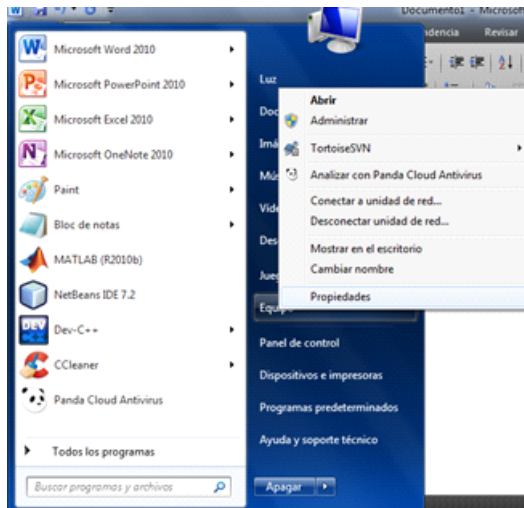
Documento1 - Microsof
ndencia
Revisar

Microsoft Word 2010
Microsoft PowerPoint 2010
Microsoft Excel 2010
Microsoft OneNote 2010
Paint
Bloc de notas
MATLAB (R2010b)
NetBeans IDE 7.2
Dev-C++
CCleaner
Panda Cloud Antivirus

Todos los programas

Buscar programas y archivos

Luz
Doc
Imá
Mús
Vide
Des
Jueg
Equipo
Panel de control
Dispositivos e impresoras
Programas predeterminados
Ayuda y soporte técnico

Apagar

Abrir
Administrar
TortoiseSVN
Analizar con Panda Cloud Antivirus
Conectar a unidad de red...
Desconectar unidad de red...
Mostrar en el escritorio
Cambiar nombre
Propiedades